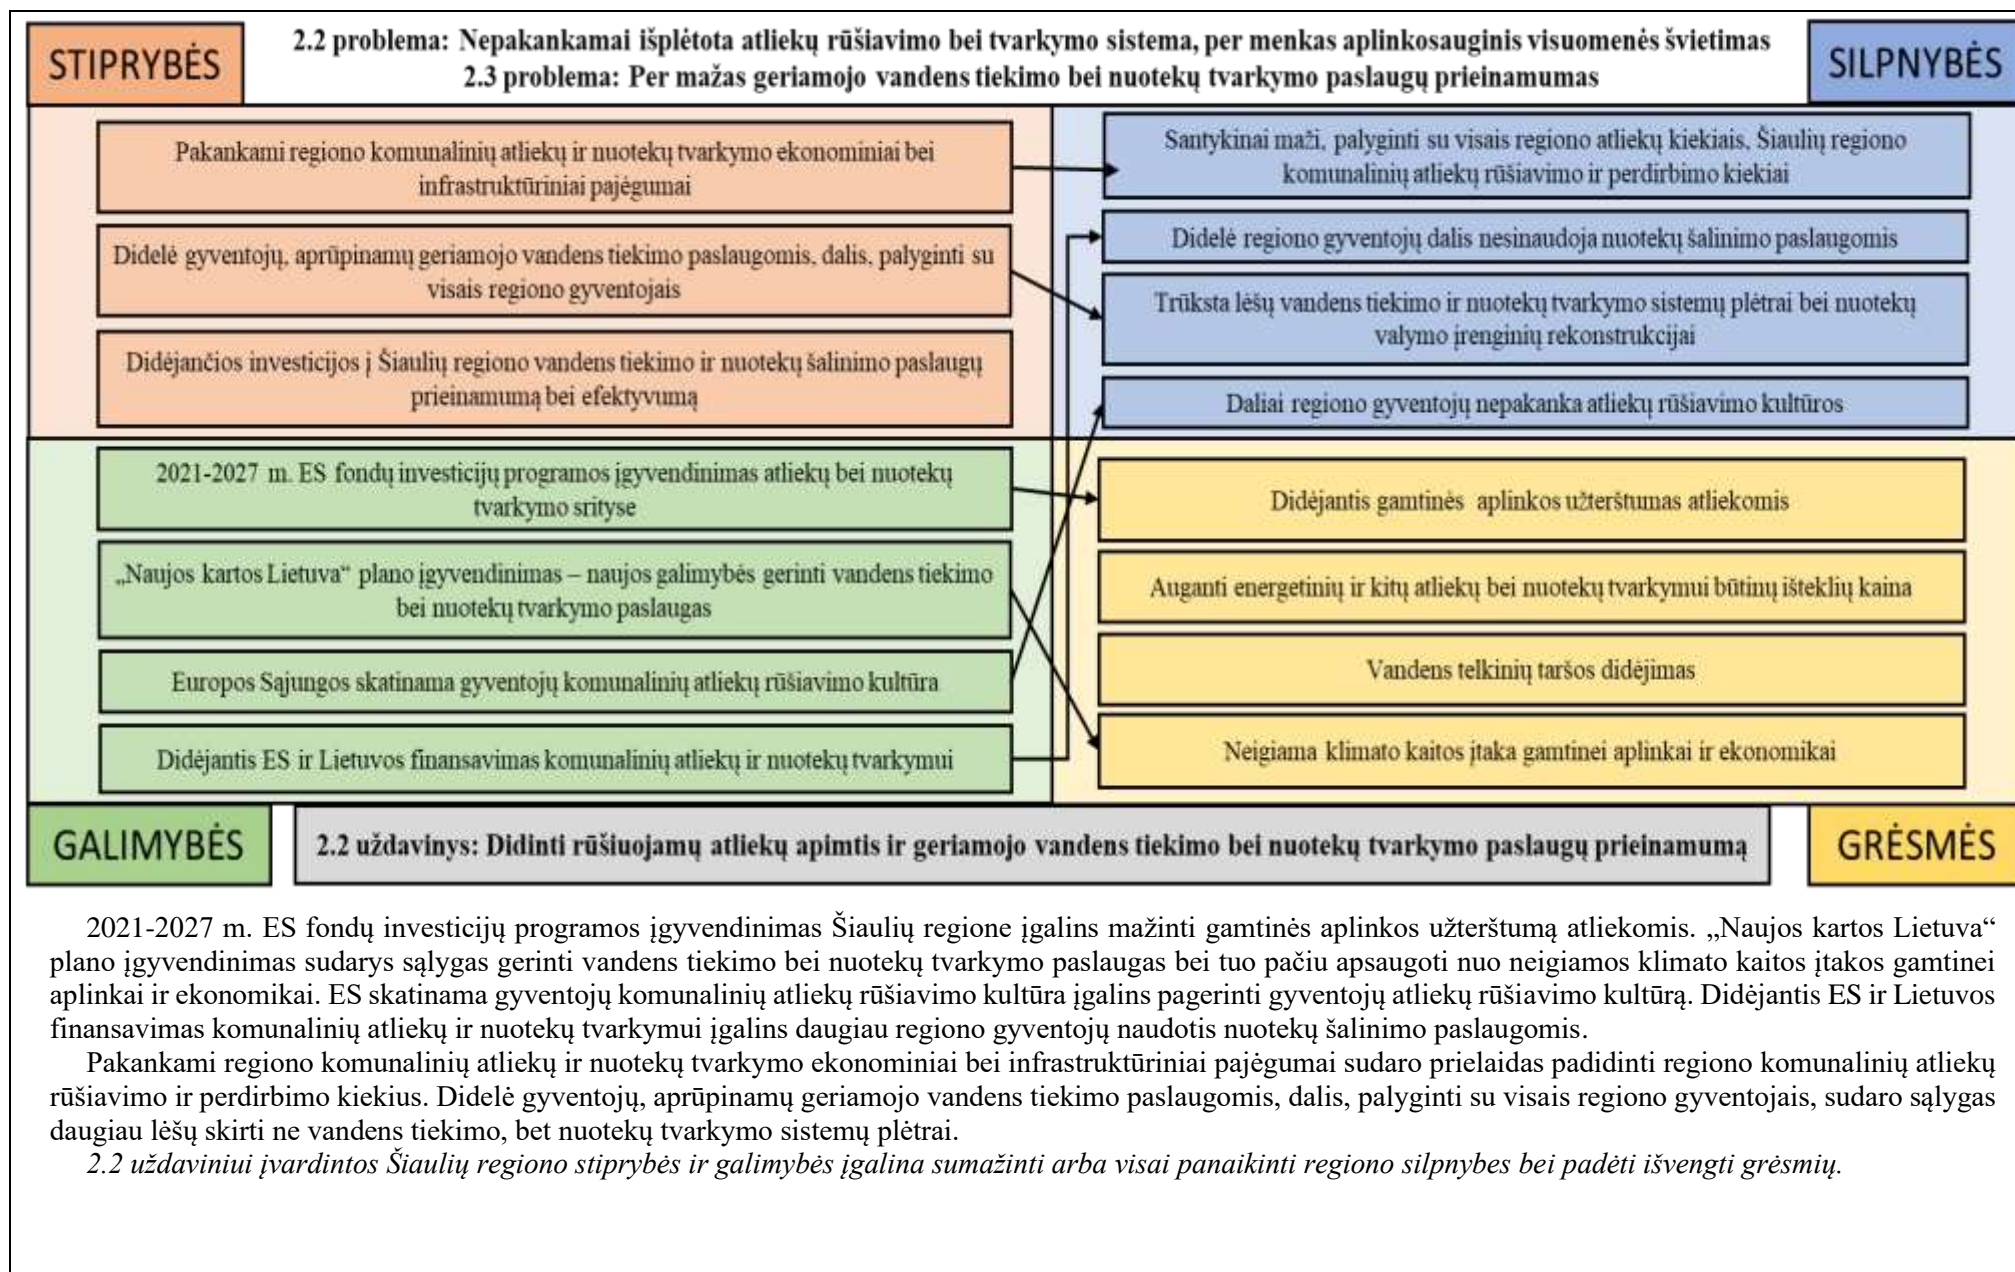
STIPRYBĖS

2.2 problema: Nepakankamai išplėtota atliekų rūšiavimo bei tvarkymo sistema, per menkas aplinkosauginis visuomenės švietimas
2.3 problema: Per mažas geriamojo vandens tiekimo bei nuotekų tvarkymo paslaugų prieinamumas

SILPNYBĖS

Pakankami regiono komunalinių atliekų ir nuotekų tvarkymo ekonominiai bei infrastruktūriniai pajėgumai

Didelė gyventojų, aprūpinamų geriamojo vandens tiekimo paslaugomis, dalis, palyginti su visais regiono gyventojais

Didėjančios investicijos į Šiaulių regiono vandens tiekimo ir nuotekų šalinimo paslaugų prieinamumą bei efektyvumą

Santykinai maži, palyginti su visais regiono atliekų kiekiais, Šiaulių regiono komunalinių atliekų rūšiavimo ir perdirbimo kiekiai

Didelė regiono gyventojų dalis nesinaudoja nuotekų šalinimo paslaugomis

Trūksta lėšų vandens tiekimo ir nuotekų tvarkymo sistemų plėtrai bei nuotekų valymo įrenginių rekonstrukcijai

Daliai regiono gyventojų nepakanka atliekų rūšiavimo kultūros

2021-2027 m. ES fondų investicijų programos įgyvendinimas atliekų bei nuotekų tvarkymo srityse

„Naujos kartos Lietuva“ plano įgyvendinimas – naujos galimybės gerinti vandens tiekimo bei nuotekų tvarkymo paslaugas

Europos Sąjungos skatinama gyventojų komunalinių atliekų rūšiavimo kultūra

Didėjantis ES ir Lietuvos finansavimas komunalinių atliekų ir nuotekų tvarkymui

Didėjantis gamtinės aplinkos užterštumas atliekomis

Auganti energetinių ir kitų atliekų bei nuotekų tvarkymui būtinų išteklių kaina

Vandens telkinių taršos didėjimas

Neigiama klimato kaitos įtaka gamtinei aplinkai ir ekonomikai

GALIMYBĖS

2.2 uždavinys: Didinti rūšiuojamų atliekų apimtis ir geriamojo vandens tiekimo bei nuotekų tvarkymo paslaugų prieinamumą

GRĖSMĖS

2021-2027 m. ES fondų investicijų programos įgyvendinimas Šiaulių regione įgalins mažinti gamtinės aplinkos užterštumą atliekomis. „Naujos kartos Lietuva“ plano įgyvendinimas sudarys sąlygas gerinti vandens tiekimo bei nuotekų tvarkymo paslaugas bei tuo pačiu apsaugoti nuo neigiamos klimato kaitos įtakos gamtinei aplinkai ir ekonomikai. ES skatinama gyventojų komunalinių atliekų rūšiavimo kultūra įgalins pagerinti gyventojų atliekų rūšiavimo kultūrą. Didėjantis ES ir Lietuvos finansavimas komunalinių atliekų ir nuotekų tvarkymui įgalins daugiau regiono gyventojų naudotis nuotekų šalinimo paslaugomis.

Pakankami regiono komunalinių atliekų ir nuotekų tvarkymo ekonominiai bei infrastruktūriniai pajėgumai sudaro prielaidas padidinti regiono komunalinių atliekų rūšiavimo ir perdirbimo kiekius. Didelė gyventojų, aprūpinamų geriamojo vandens tiekimo paslaugomis, dalis, palyginti su visais regiono gyventojais, sudaro sąlygas daugiau lėšų skirti ne vandens tiekimo, bet nuotekų tvarkymo sistemų plėtrai.

2.2 uždaviniui įvardintos Šiaulių regiono stiprybės ir galimybės įgalina sumažinti arba visai panaikinti regiono silpnybes bei padėti išvengti grėsmių.